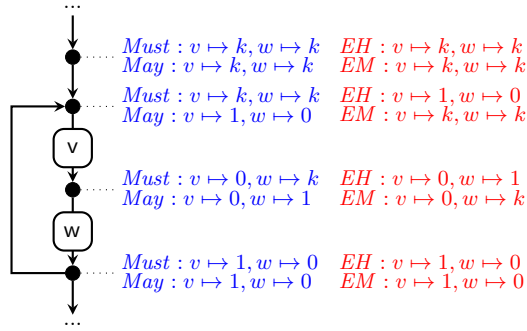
...

$Must: v \mapsto k, w \mapsto k$ $EH: v \mapsto k, w \mapsto k$
$May: v \mapsto k, w \mapsto k$ $EM: v \mapsto k, w \mapsto k$

$Must: v \mapsto k, w \mapsto k$ $EH: v \mapsto 1, w \mapsto 0$
$May: v \mapsto 1, w \mapsto 0$ $EM: v \mapsto k, w \mapsto k$

v

$Must: v \mapsto 0, w \mapsto k$ $EH: v \mapsto 0, w \mapsto 1$
$May: v \mapsto 0, w \mapsto 1$ $EM: v \mapsto 0, w \mapsto k$

w

$Must: v \mapsto 1, w \mapsto 0$ $EH: v \mapsto 1, w \mapsto 0$
$May: v \mapsto 1, w \mapsto 0$ $EM: v \mapsto 1, w \mapsto 0$

...